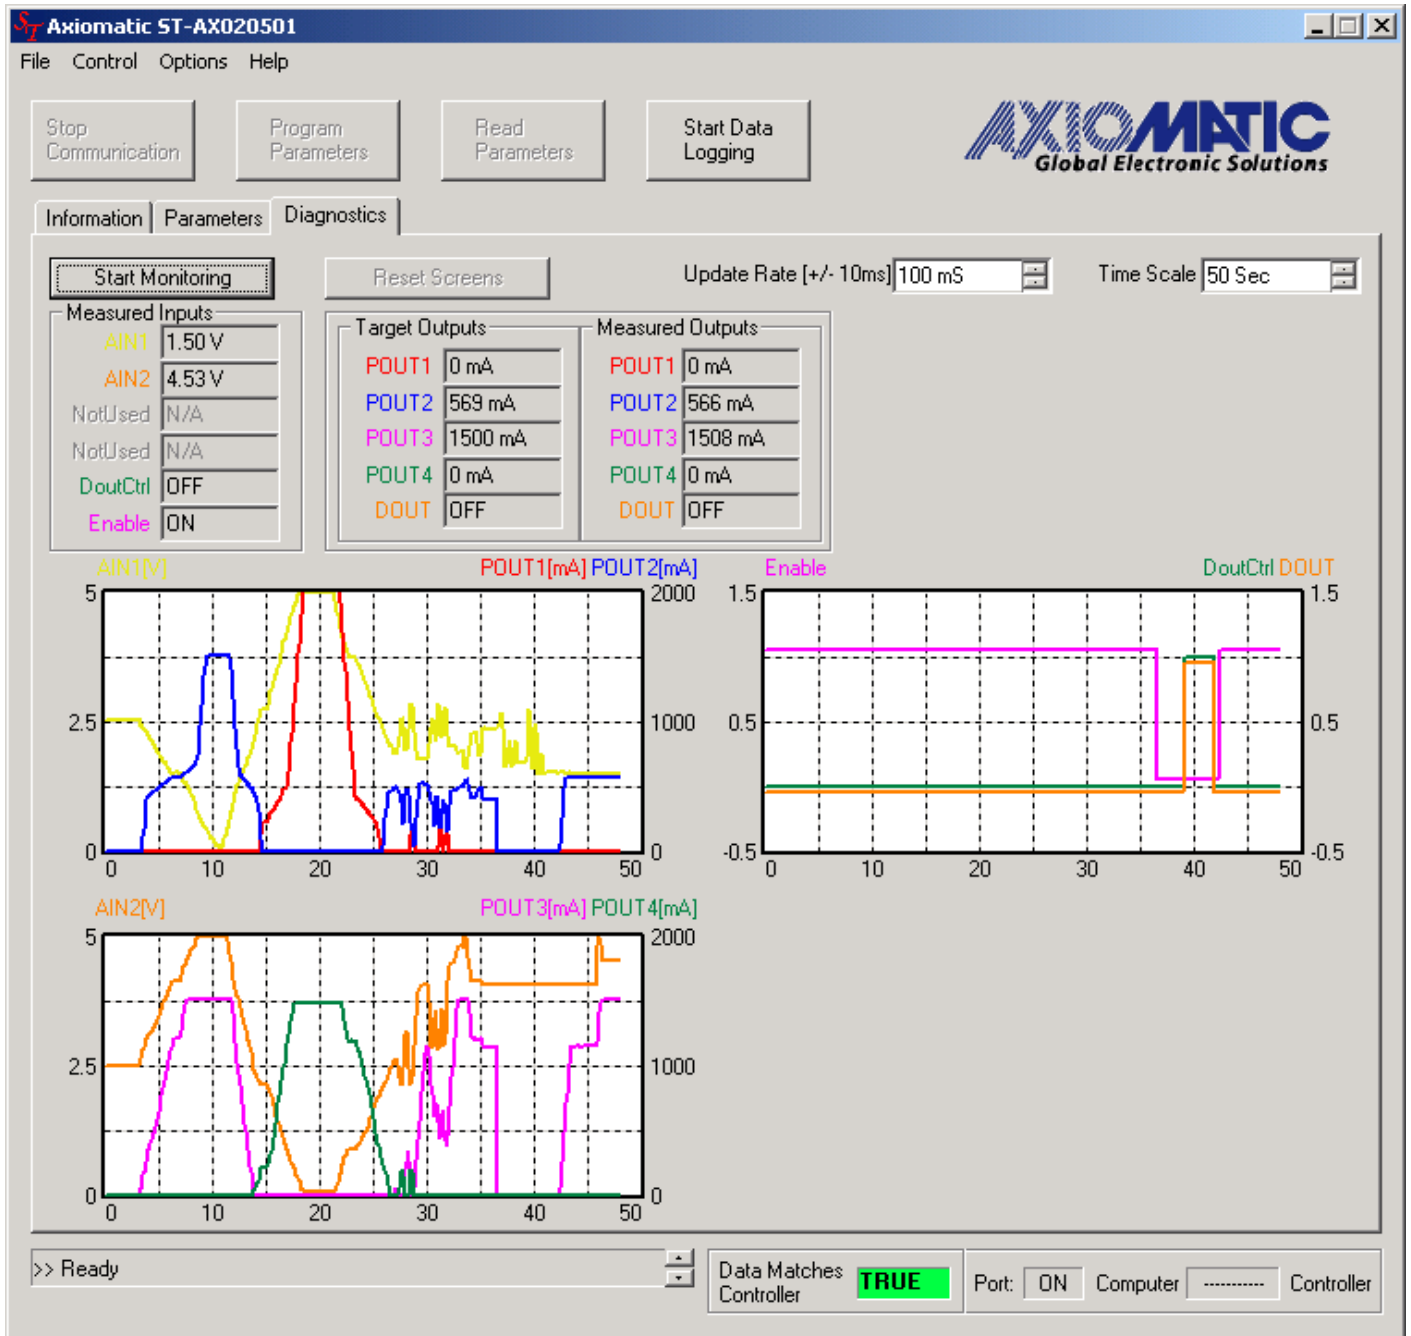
Axiomatic ST-AX020501

File Control Options Help

Stop Communication

Program Parameters

Read Parameters

Start Data Logging

AXIOMATIC
Global Electronic Solutions

Information Parameters Diagnostics

Start Monitoring

Reset Screens

Update Rate [+/- 10ms] 100 mS

Time Scale 50 Sec

Measured Inputs

| | |
|---|---|
| AIN1 | 1.50 V |
| AIN2 | 4.53 V |
| NotUsed | N/A |
| NotUsed | N/A |
| DoutCtrl | OFF |
| Enable | ON |

Target Outputs

| | |
|---|---|
| POUT1 | 0 mA |
| POUT2 | 569 mA |
| POUT3 | 1500 mA |
| POUT4 | 0 mA |
| DOUT | OFF |

Measured Outputs

| | |
|---|---|
| POUT1 | 0 mA |
| POUT2 | 566 mA |
| POUT3 | 1508 mA |
| POUT4 | 0 mA |
| DOUT | OFF |

AIN1[V] POUT1[mA] POUT2[mA]
5 2.5 0 2000 1000 0
0 10 20 30 40 50

Enable DoutCtrl DOUT
1.5 0.5 -0.5 1.5 0.5 -0.5
0 10 20 30 40 50

AIN2[V] POUT3[mA] POUT4[mA]
5 2.5 0 2000 1000 0
0 10 20 30 40 50

>> Ready

Data Matches Controller TRUE

Port: ON Computer ---------- Controller